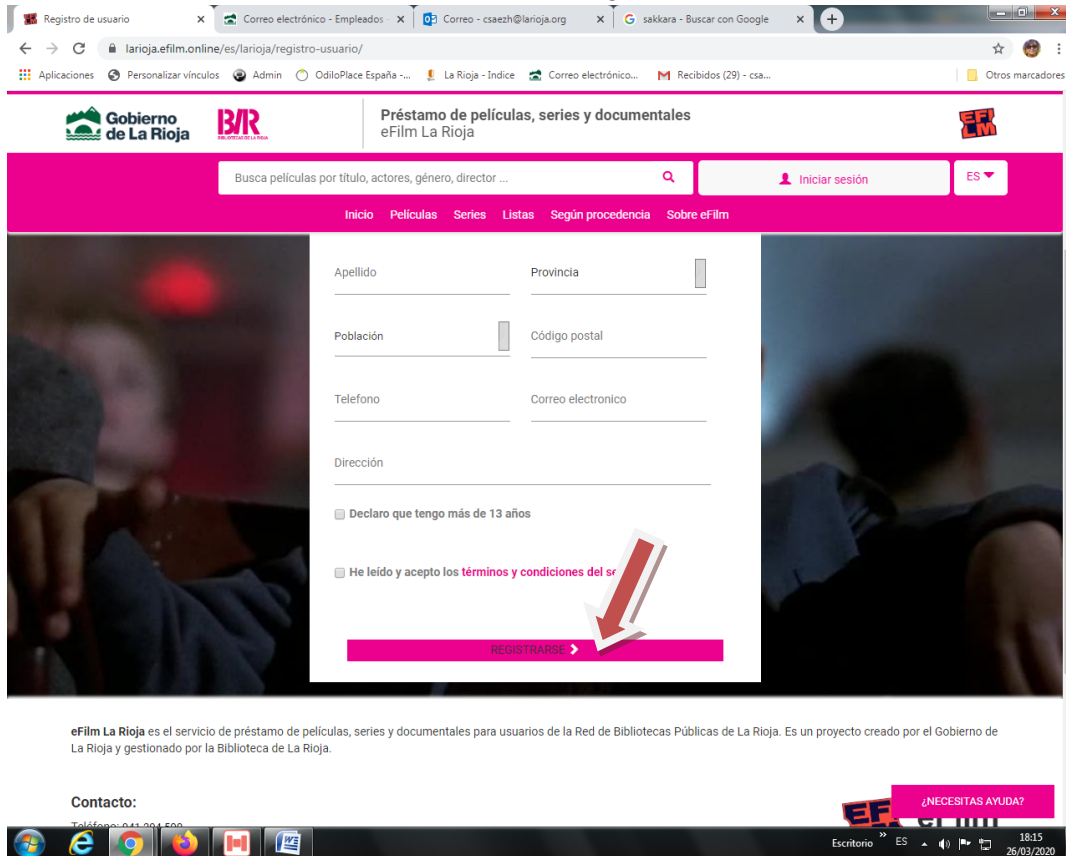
Registro de usuario ×
Correo electrónico - Empleados ×
Correo - csaezh@larioja.org ×
sakkara - Buscar con Google ×

larioja.efilm.online/es/larioja/registro-usuario/

Aplicaciones Personalizar vínculos Admin OdiloPlace España -... La Rioja - Indice Correo electrónico... Recibidos (29) - csa... Otros marcadores

Gobierno de La Rioja
BR
Préstamo de películas, series y documentales
eFilm La Rioja
EFILM

Busca películas por título, actores, género, director ...
Iniciar sesión
ES

Inicio Películas Series Listas Según procedencia Sobre eFilm

Apellido
Provincia
Población
Código postal
Telefono
Correo electronico
Dirección

Declaro que tengo más de 13 años

He leído y acepto los términos y condiciones del se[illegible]

REGISTRARSE

eFilm La Rioja es el servicio de préstamo de películas, series y documentales para usuarios de la Red de Bibliotecas Públicas de La Rioja. Es un proyecto creado por el Gobierno de La Rioja y gestionado por la Biblioteca de La Rioja.

Contacto:
Teléfono: 941 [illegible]

¿NECESITAS AYUDA?

Escritorio ES 18:15 26/03/2020